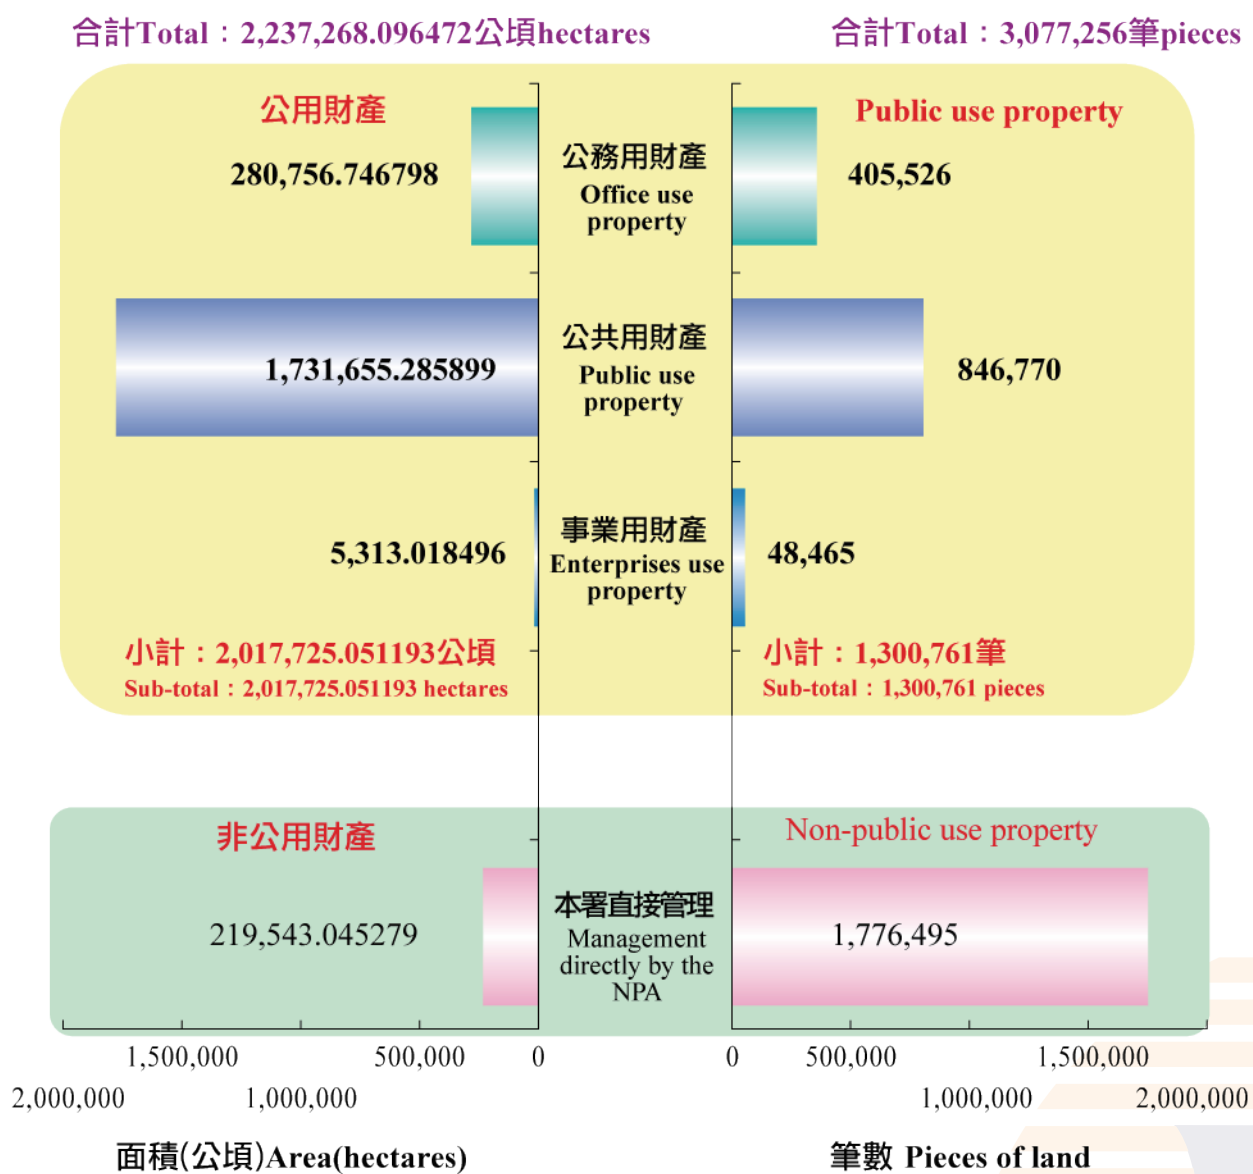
合計Total：2,237,268.096472公頃hectares

合計Total：3,077,256筆pieces

公用財產

Public use property

280,756.746798

公務用財產
Office use property

405,526

1,731,655.285899

公共用財產
Public use property

846,770

5,313.018496

事業用財產
Enterprises use property

48,465

小計：2,017,725.051193公頃
Sub-total：2,017,725.051193 hectares

小計：1,300,761筆
Sub-total：1,300,761 pieces

非公用財產

Non-public use property

219,543.045279

本署直接管理
Management directly by the NPA

1,776,495

1,500,000 500,000 0

2,000,000 1,000,000

0 500,000 1,500,000

1,000,000 2,000,000

面積(公頃)Area(hectares)

筆數 Pieces of land